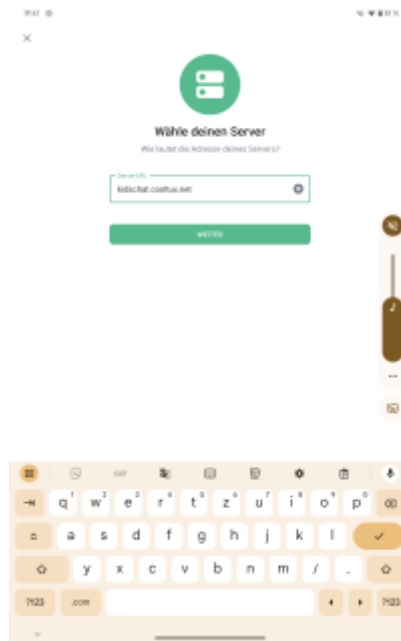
19:41

Wähle deinen Server

Wie lautet die Adresse deines Servers?

Server-URL

kidschat.coolfux.net

WEITER

GIF

q 1 w 2 e 3 r 4 t 5 z 6 u 7 i 8 o 9 p 0

a s d f g h j k l

y x c v b n m / .

?123 .com